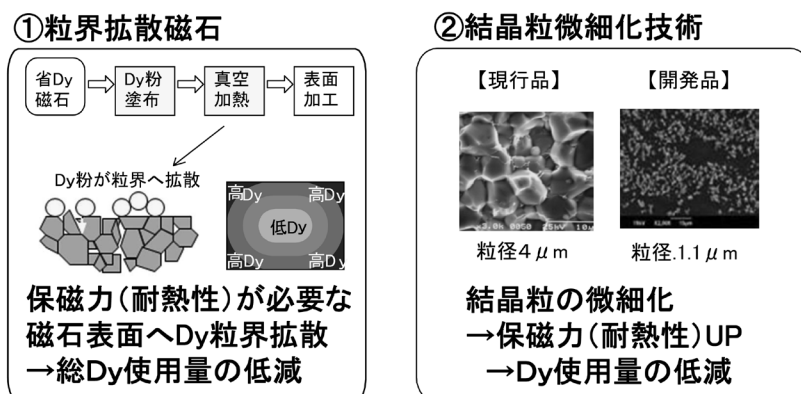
①粒界拡散磁石

省Dy磁石 → Dy粉塗布 → 真空加熱 → 表面加工

Dy粉が粒界へ拡散

高Dy 高Dy
低Dy
高Dy 高Dy

保磁力(耐熱性)が必要な磁石表面へDy粒界拡散
→総Dy使用量の低減

②結晶粒微細化技術

【現行品】 【開発品】

粒径4$\mu$m 粒径.1.1$\mu$m

結晶粒の微細化
→保磁力(耐熱性)UP
→Dy使用量の低減